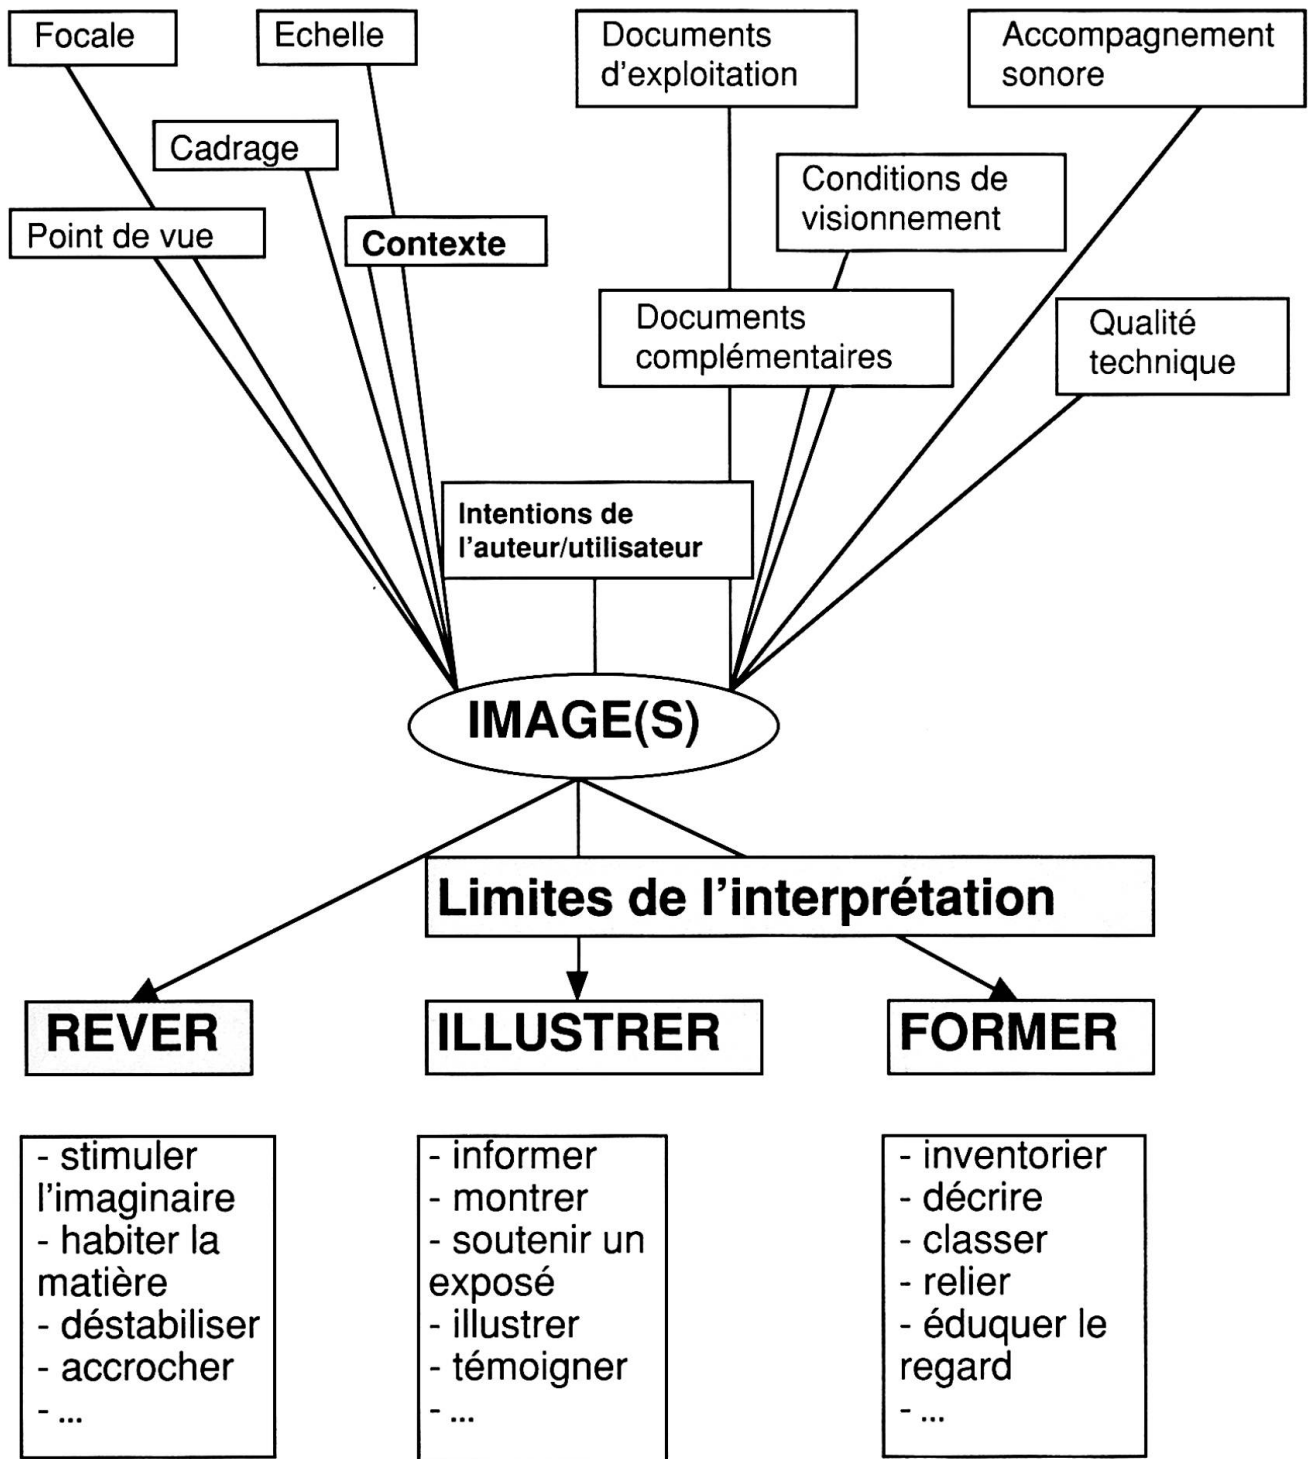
Focale

Echelle

Documents d'exploitation

Accompagnement sonore

Cadrage

Conditions de visionnement

Point de vue

Contexte

Documents complémentaires

Qualité technique

Intentions de l'auteur/utilisateur

IMAGE(S)

Limites de l'interprétation

REVER

ILLUSTRER

FORMER

- stimuler l'imaginaire
- habiter la matière
- déstabiliser
- accrocher
- ...

- informer
- montrer
- soutenir un exposé
- illustrer
- témoigner
- ...

- inventorier
- décrire
- classer
- relier
- éduquer le regard
- ...